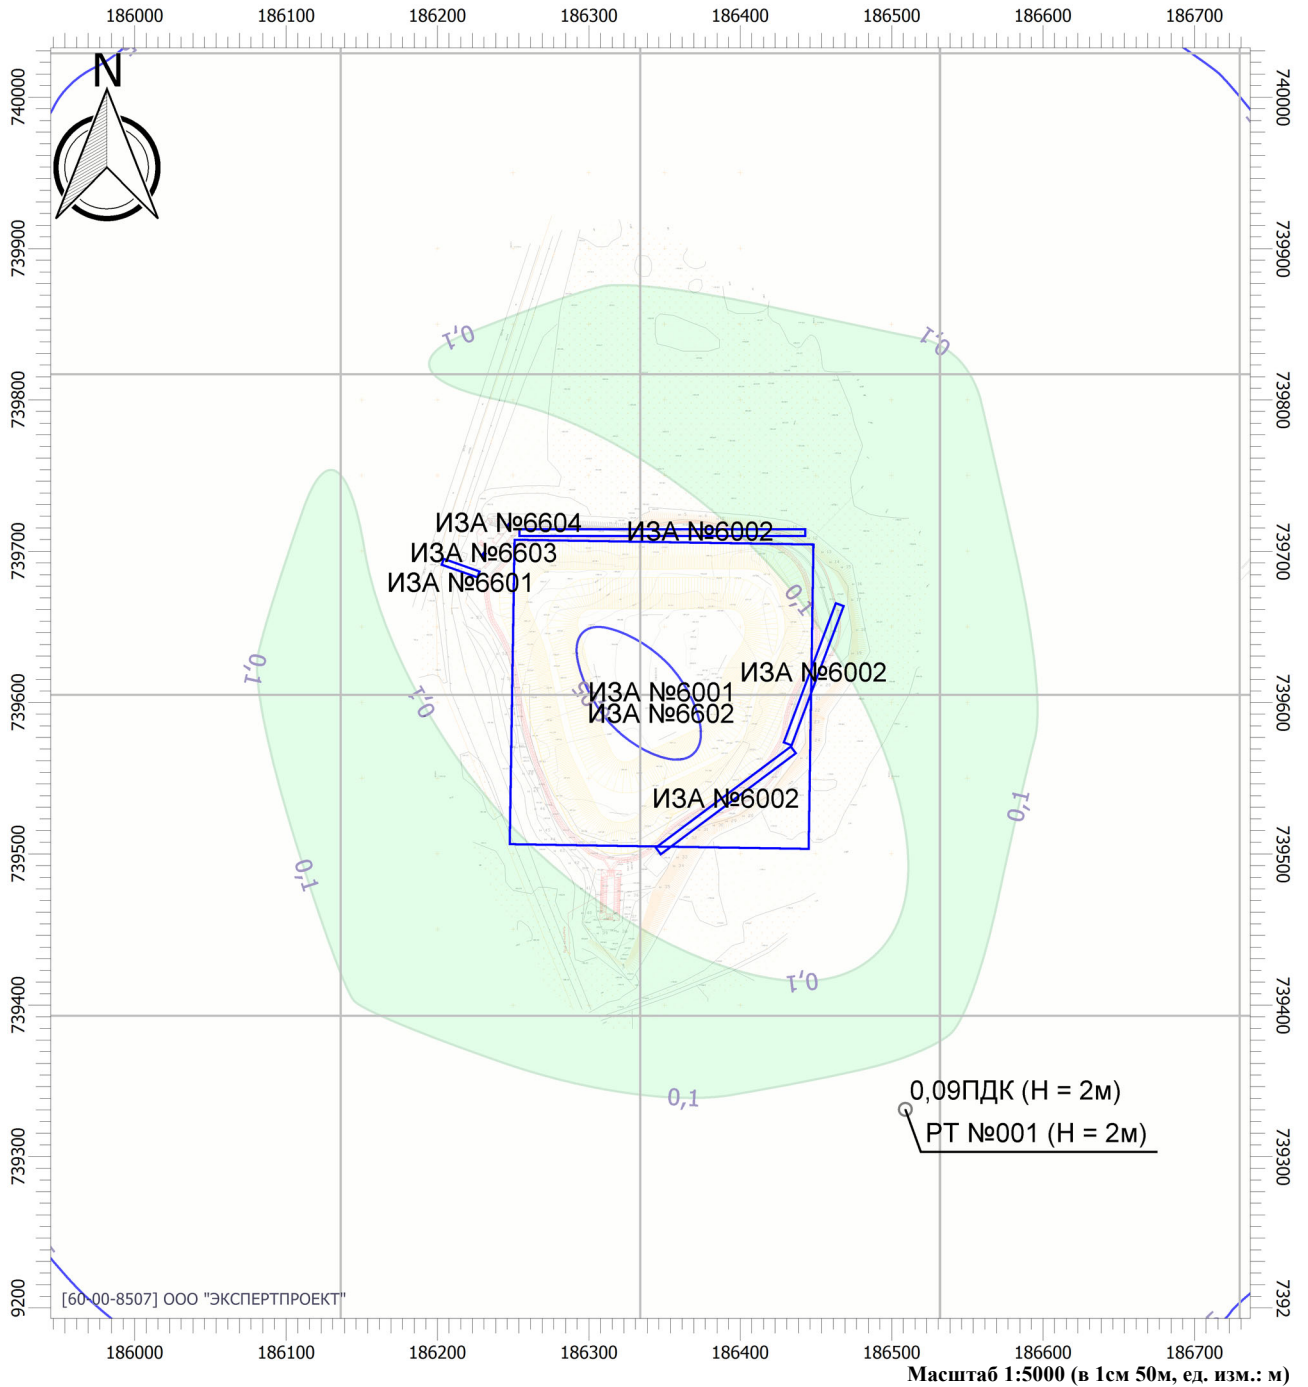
186000 186100 186200 186300 186400 186500 186600 186700

740000
739900
739800
739700
739600
739500
739400
739300
9200

740000
739900
739800
739700
739600
739500
739400
739300
7392

N

0,1
0,1
0,1
0,1
0,1
0,1
0,1
0,1
0,1

ИЗА №6604
ИЗА №6002
ИЗА №6603
ИЗА №6601
ИЗА №6001
ИЗА №6602
ИЗА №6002
ИЗА №6002

0,09ПДК (H = 2м)
РТ №001 (H = 2м)

[60-00-8507] ООО "ЭКСПЕРТПРОЕКТ"

186000 186100 186200 186300 186400 186500 186600 186700

Масштаб 1:5000 (в 1см 50м, ед. изм.: м)